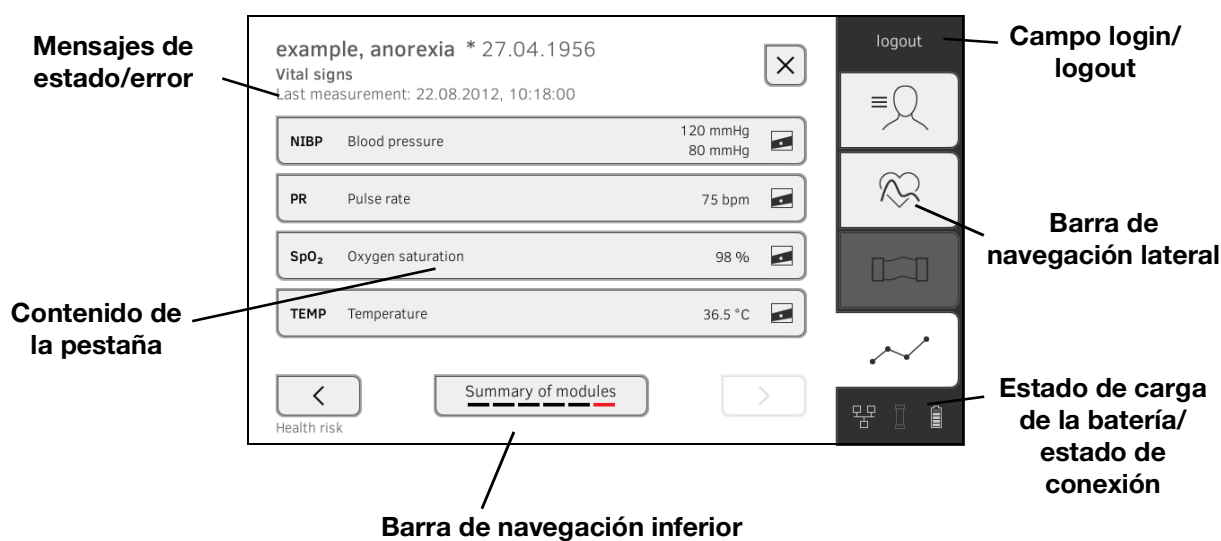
Mensajes de estado/error

example, anorexia * 27.04.1956
Vital signs
Last measurement: 22.08.2012, 10:18:00

×

logout

Campo login/ logout

| | | |
|---|---|---|
| NIBP | Blood pressure | 120 mmHg 80 mmHg |
| PR | Pulse rate | 75 bpm |
| $SpO_2$ | Oxygen saturation | 98 % |
| TEMP | Temperature | 36.5 °C |

Barra de navegación lateral

Contenido de la pestaña

<
Health risk

Summary of modules

>

Estado de carga de la batería/ estado de conexión

Barra de navegación inferior